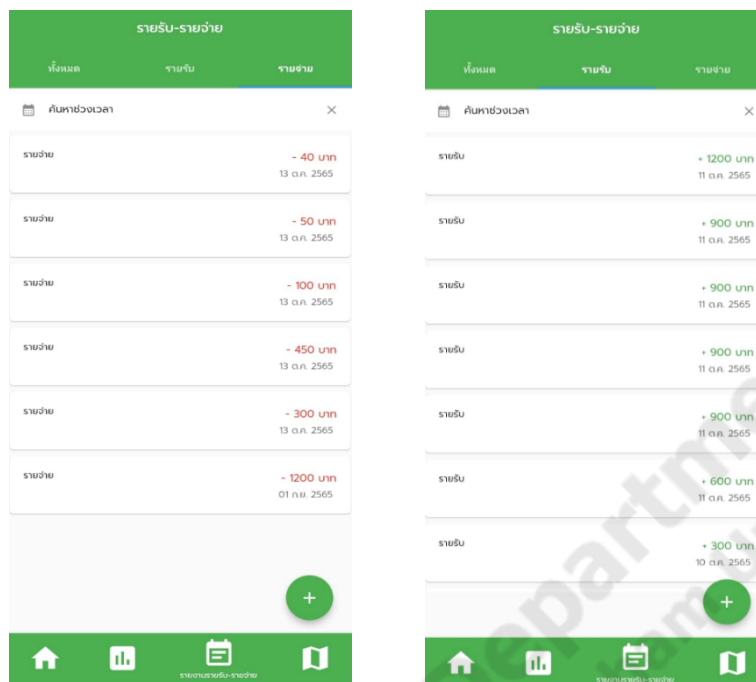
รายรับ-รายจ่าย

ทั้งหมด รายรับ รายจ่าย

คันหาช่วงเวลา ×

รายจ่าย - 40 บาท 13 ต.ค. 2565

รายจ่าย - 50 บาท 13 ต.ค. 2565

รายจ่าย - 100 บาท 13 ต.ค. 2565

รายจ่าย - 450 บาท 13 ต.ค. 2565

รายจ่าย - 300 บาท 13 ต.ค. 2565

รายจ่าย - 1200 บาท 01 ก.ย. 2565

+

รายงานรายรับ-รายจ่าย

รายรับ-รายจ่าย

ทั้งหมด รายรับ รายจ่าย

คันหาช่วงเวลา ×

รายรับ + 1200 บาท 11 ต.ค. 2565

รายรับ + 900 บาท 11 ต.ค. 2565

รายรับ + 900 บาท 11 ต.ค. 2565

รายรับ + 900 บาท 11 ต.ค. 2565

รายรับ + 900 บาท 11 ต.ค. 2565

รายรับ + 600 บาท 11 ต.ค. 2565

รายรับ + 300 บาท 10 ต.ค. 2565

+

รายงานรายรับ-รายจ่าย